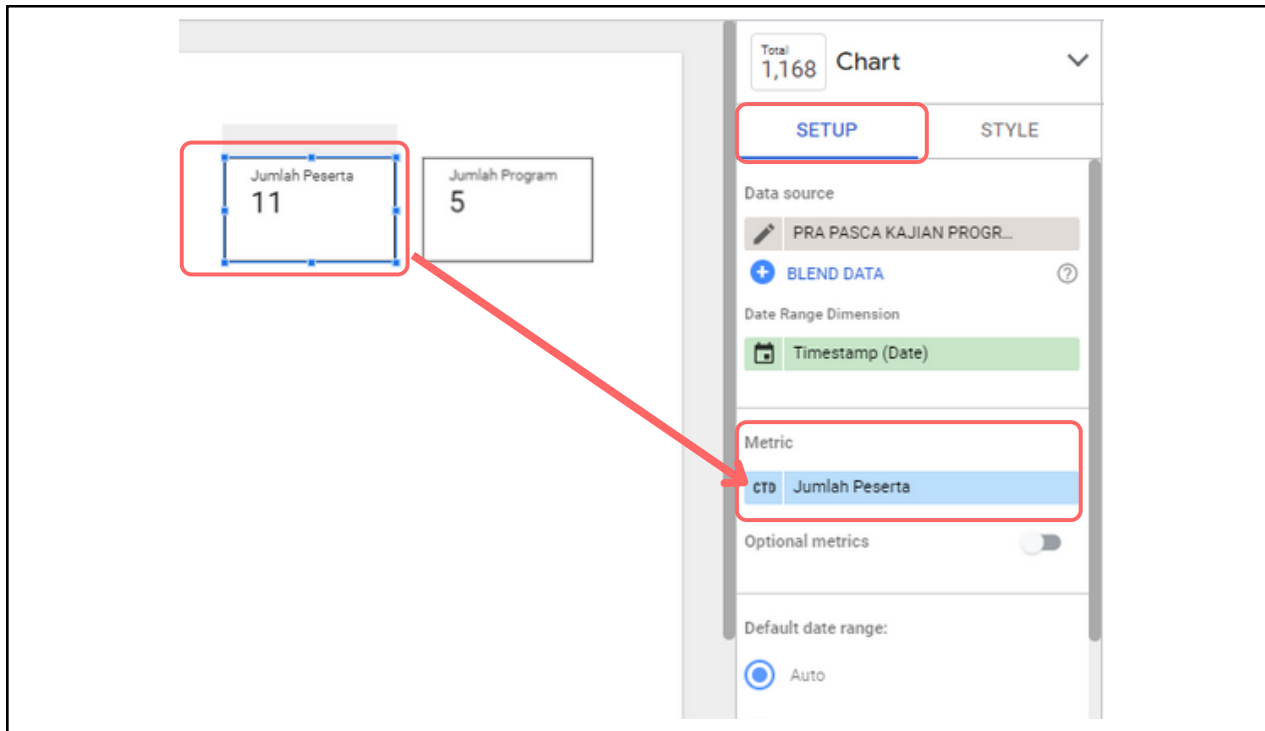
Jumlah Peserta
11

Jumlah Program
5

Total
1,168
Chart

SETUP
STYLE

Data source
PRA PASCA KAJIAN PROGR...
BLEND DATA
?

Date Range Dimension
Timestamp (Date)

Metric
CTD Jumlah Peserta

Optional metrics

Default date range:
Auto